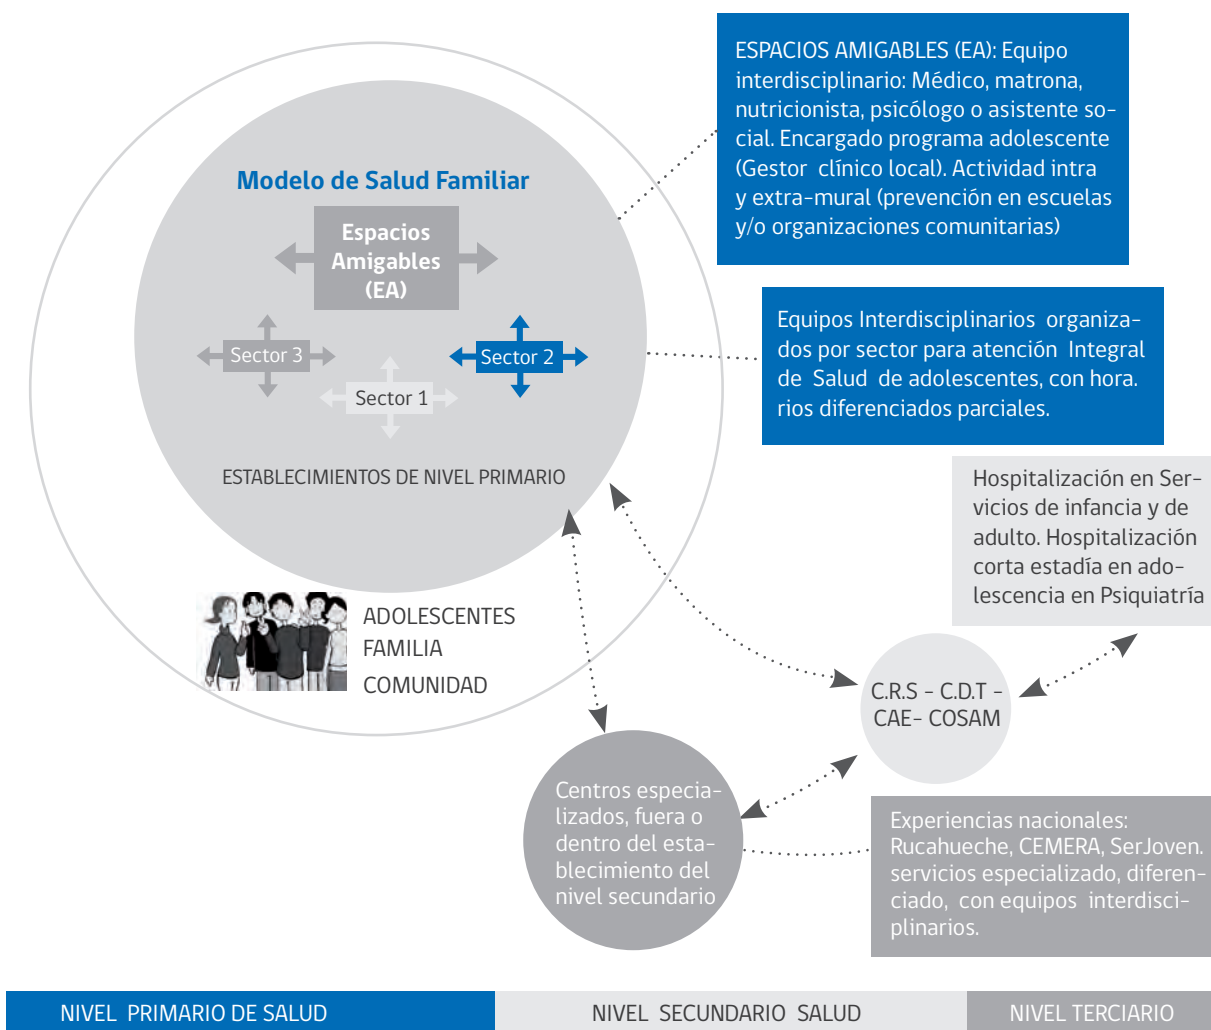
Modelo de Salud Familiar

Espacios Amigables (EA)

Sector 3

Sector 2

Sector 1

ESTABLECIMIENTOS DE NIVEL PRIMARIO

ADOLESCENTES
FAMILIA
COMUNIDAD

ESPACIOS AMIGABLES (EA): Equipo interdisciplinario: Médico, matrona, nutricionista, psicólogo o asistente social. Encargado programa adolescente (Gestor clínico local). Actividad intra y extra-mural (prevención en escuelas y/o organizaciones comunitarias)

Equipos Interdisciplinarios organizados por sector para atención Integral de Salud de adolescentes, con hora. rios diferenciados parciales.

Hospitalización en Servicios de infancia y de adulto. Hospitalización corta estadía en adolescencia en Psiquiatría

C.R.S - C.D.T - CAE- COSAM

Centros especializados, fuera o dentro del establecimiento del nivel secundario

Experiencias nacionales: Rucahueche, CEMERA, SerJoven. servicios especializado, diferenciado, con equipos interdisciplinarios.

NIVEL PRIMARIO DE SALUD

NIVEL SECUNDARIO SALUD

NIVEL TERCIARIO